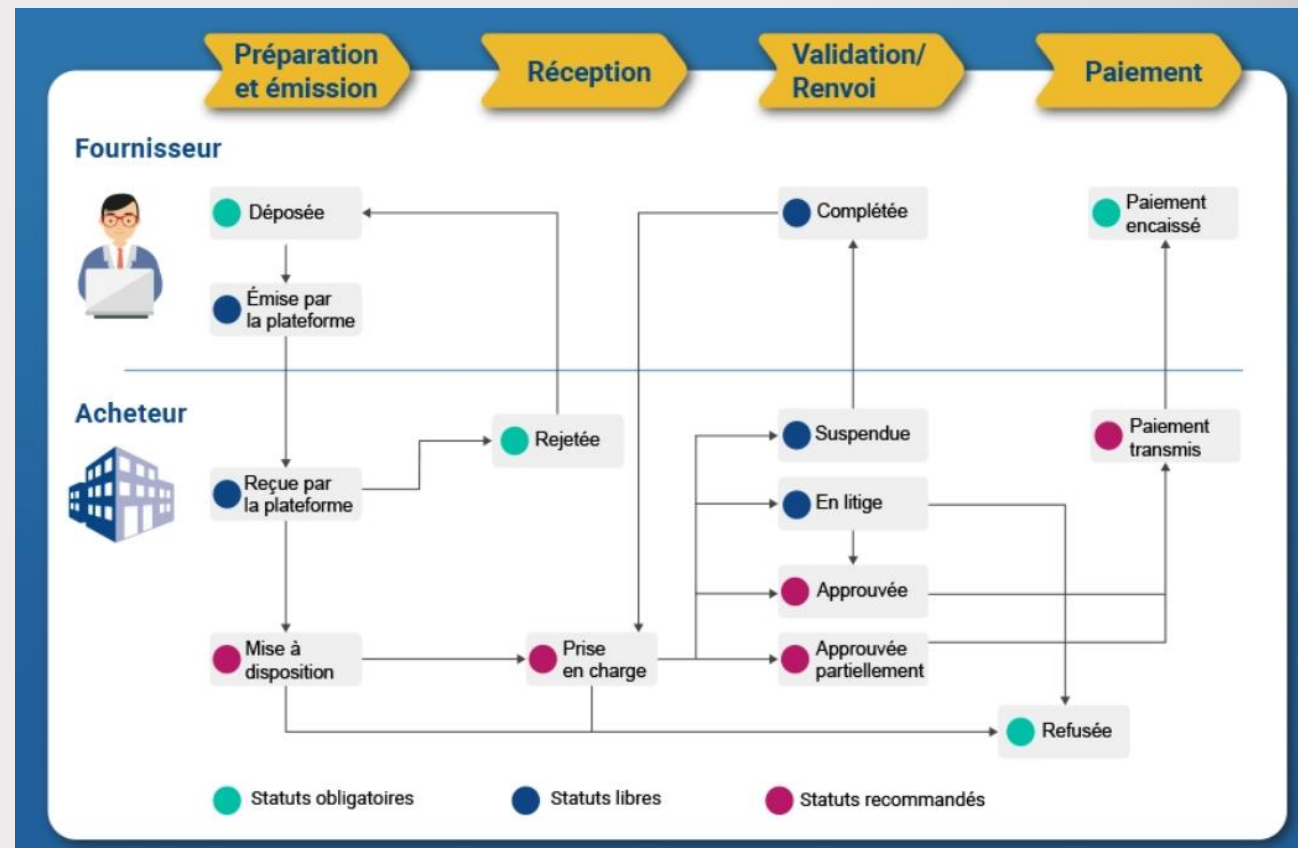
Préparation et émission

Réception

Validation/ Renvoi

Paiement

Fournisseur

Déposée

Émise par la plateforme

Complétée

Paiement encaissé

Acheteur

Rejetée

Reçue par la plateforme

Suspendue

En litige

Approuvée

Approuvée partiellement

Paiement transmis

Mise à disposition

Prise en charge

Refusée

Statuts obligatoires

Statuts libres

Statuts recommandés